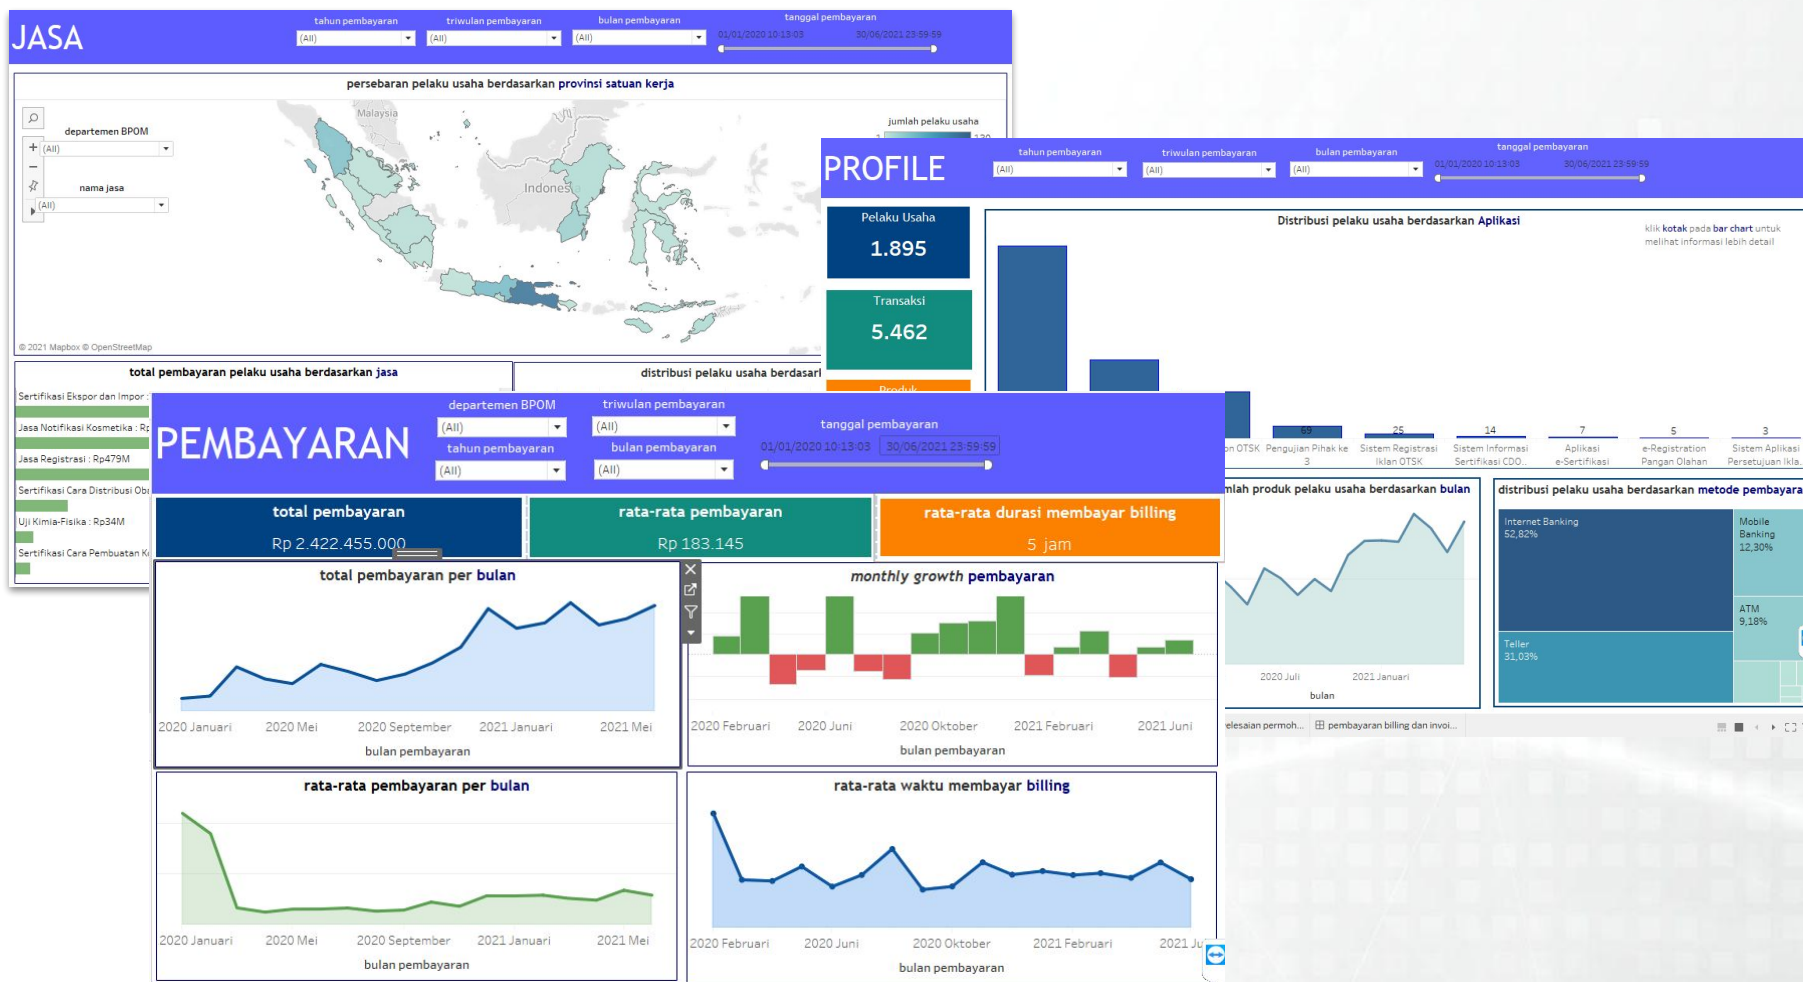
JASA

tahun pembayaran (All)
triwulan pembayaran (All)
bulan pembayaran (All)
tanggal pembayaran 01/01/2020 10:13:03 30/06/2021 23:59:59

persebaran pelaku usaha berdasarkan provinsi satuan kerja

departemen BPOM (All)
nama jasa (All)

jumlah pelaku usaha

Malaysia
Indonesia

© 2021 Mapbox © OpenStreetMap

total pembayaran pelaku usaha berdasarkan jasa

Sertifikasi Ekspor dan Impor : R
Jasa Notifikasi Kosmetika : Rp
Jasa Registrasi : Rp479M
Sertifikasi Cara Distribusi Ob
Uji Kimia-Fisika : Rp34M
Sertifikasi Cara Pembuatan K

distribusi pelaku usaha berdasarl

PROFILE

tahun pembayaran (All)
triwulan pembayaran (All)
bulan pembayaran (All)
tanggal pembayaran 01/01/2020 10:13:03 30/06/2021 23:59:59

Pelaku Usaha
1.895

Transaksi
5.462

Produk

Distribusi pelaku usaha berdasarkan Aplikasi

klik kotak pada bar chart untuk melihat informasi lebih detail

69 25 14 7 5 3

n OTSK | Pengujian Pihak ke 3 | Sistem Registrasi Iklan OTSK | Sistem Informasi Sertifikasi CDO.. | Aplikasi e-Sertifikasi | e-Registration Pangan Olahan | Sistem Aplikasi Persetujuan Ikla..

mlah produk pelaku usaha berdasarkan bulan

2020 Juli 2021 Januari
bulan

distribusi pelaku usaha berdasarkan metode pembayara

Internet Banking 52,82%
Mobile Banking 12,30%
ATM 9,18%
Teller 31,03%

elesaian permoh... pembayaran billing dan invoi...

PEMBAYARAN

departemen BPOM (All)
tahun pembayaran (All)
triwulan pembayaran (All)
bulan pembayaran (All)
tanggal pembayaran 01/01/2020 10:13:03 30/06/2021 23:59:59

total pembayaran
Rp 2.422.455.000

rata-rata pembayaran
Rp 183.145

rata-rata durasi membayar billing
5 jam

total pembayaran per bulan
2020 Januari 2020 Mei 2020 September 2021 Januari 2021 Mei
bulan pembayaran

monthly growth pembayaran
2020 Februari 2020 Juni 2020 Oktober 2021 Februari 2021 Juni
bulan pembayaran

rata-rata pembayaran per bulan
2020 Januari 2020 Mei 2020 September 2021 Januari 2021 Mei
bulan pembayaran

rata-rata waktu membayar billing
2020 Februari 2020 Juni 2020 Oktober 2021 Februari 2021 Ju
bulan pembayaran